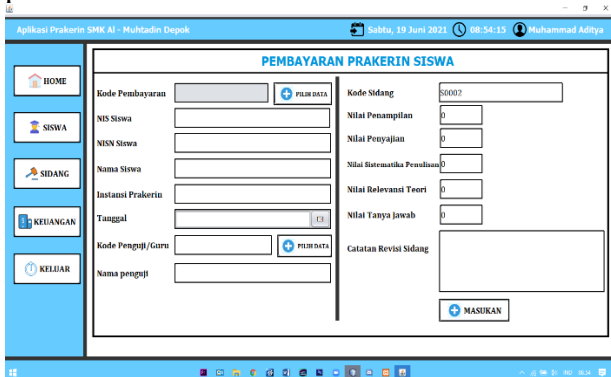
Aplikasi Prakerin SMK Al - Muhtadin Depok

Sabtu, 19 Juni 2021 08:54:15 Muhammad Aditya

PEMBAYARAN PRAKERIN SISWA

HOME

SISWA

SIDANG

KEUANGAN

KELUAR

Kode Pembayaran

PILIH DATA

NIS Siswa

NISN Siswa

Nama Siswa

Instansi Prakerin

Tanggal

Kode Penguji/Guru

PILIH DATA

Nama penguji

Kode Sidang

S0002

Nilai Penampilan

0

Nilai Penyajian

0

Nilai Sistematika Penulisan

0

Nilai Relevansi Teori

0

Nilai Tanya Jawab

0

Catatan Revisi Sidang

MASUKAN